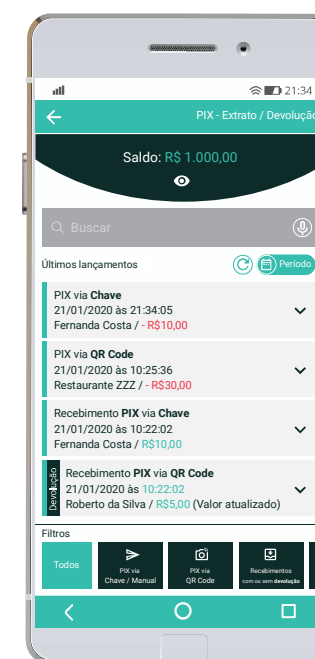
21:34

PIX - Extrato / Devolução

Saldo: R$ 1.000,00

Buscar

Últimos lançamentos

Período

PIX via **Chave**
21/01/2020 às 21:34:05
Fernanda Costa / - R$10,00

PIX via **QR Code**
21/01/2020 às 10:25:36
Restaurante ZZZ / - R$30,00

Recebimento **PIX** via **Chave**
21/01/2020 às 10:22:02
Fernanda Costa / R$10,00

Devolução

Recebimento **PIX** via **QR Code**
21/01/2020 às 10:22:02
Roberto da Silva / R$5,00 (Valor atualizado)

Filtros

Todos

PIX via Chave / Manual

PIX via QR Code

Recebimentos com ou sem devolução